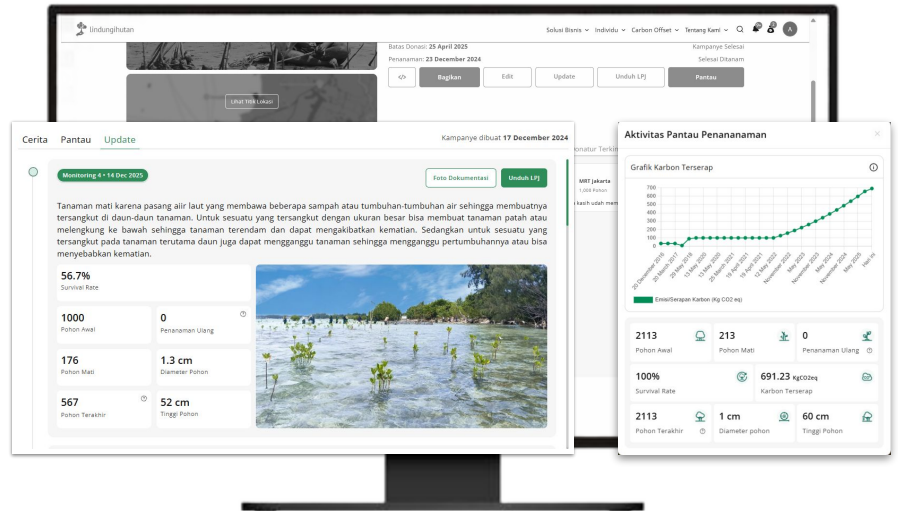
lindungihutan

Solusi Bisnis Individu Carbon Offset Tentang Kami

A

Batas Donasi: 25 April 2025

Kampanye Selesai

Penanaman: 23 December 2024

Selesai Ditanam

</>

Bagikan

Edit

Update

Unduh LPJ

Pantau

Lihat Titik Lokasi

Cerita Pantau Update

Kampanye dibuat 17 December 2024

Monitoring 4 • 14 Dec 2025

Foto Dokumentasi

Unduh LPJ

Tanaman mati karena pasang air laut yang membawa beberapa sampah atau tumbuhan-tumbuhan air sehingga membuatnya tersangkut di daun-daun tanaman. Untuk sesuatu yang tersangkut dengan ukuran besar bisa membuat tanaman patah atau melengkung ke bawah sehingga tanaman terendam dan dapat mengakibatkan kematian. Sedangkan untuk sesuatu yang tersangkut pada tanaman terutama daun juga dapat mengganggu tanaman sehingga mengganggu pertumbuhannya atau bisa menyebabkan kematian.

56.7%
Survival Rate

1000
Pohon Awal

0
Penanaman Ulang

176
Pohon Mati

1.3 cm
Diameter Pohon

567
Pohon Terakhir

52 cm
Tinggi Pohon

onatur Terkini

MRT Jakarta
1,000 Pohon

kasih udah mem

Aktivitas Pantau Penanananam

Grafik Karbon Terserap

700
600
500
400
300
200
100
0

20 December 2016
20 March 2017
20 June 2017
15 May 2018
20 May 2019
15 May 2020
20 May 2021
19 April 2021
19 April 2022
19 May 2022
November 2022
May 2023
November 2023
May 2024
November 2024
May 2025
Hari ini

Emisi/Serapan Karbon (Kg CO2 eq)

2113
Pohon Awal

213
Pohon Mati

0
Penanaman Ulang

100%
Survival Rate

691.23 KgCO2eq
Karbon Terserap

2113
Pohon Terakhir

1 cm
Diameter pohon

60 cm
Tinggi Pohon